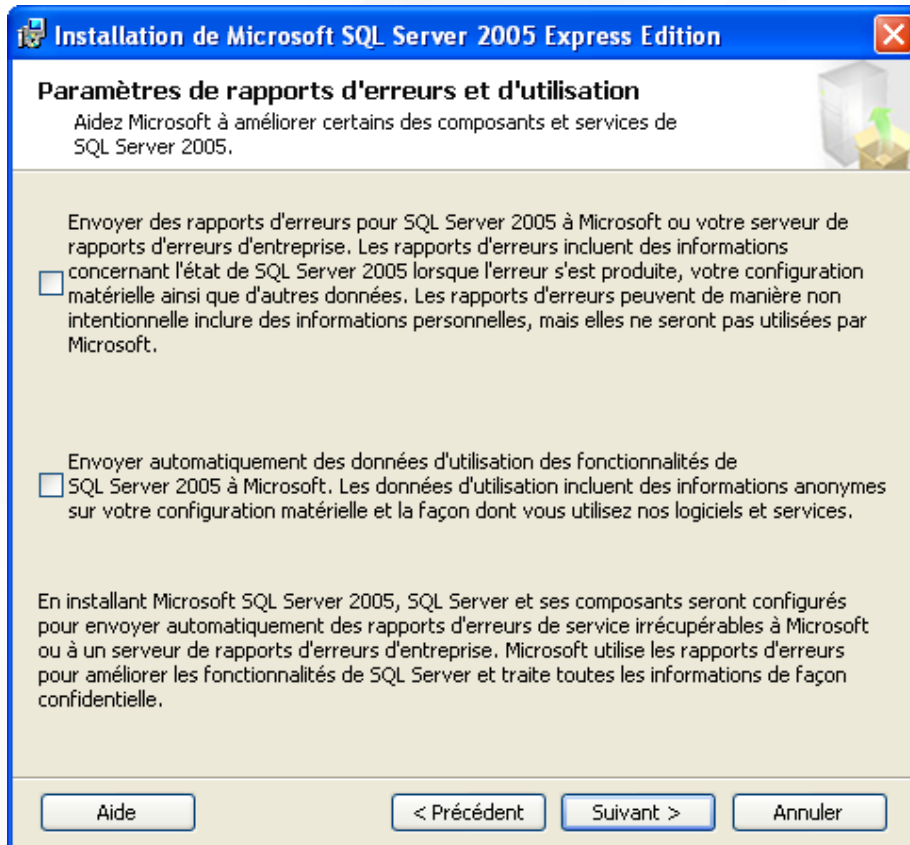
Installation de Microsoft SQL Server 2005 Express Edition

Paramètres de rapports d'erreurs et d'utilisation
Aidez Microsoft à améliorer certains des composants et services de SQL Server 2005.

Envoyer des rapports d'erreurs pour SQL Server 2005 à Microsoft ou votre serveur de rapports d'erreurs d'entreprise. Les rapports d'erreurs incluent des informations concernant l'état de SQL Server 2005 lorsque l'erreur s'est produite, votre configuration matérielle ainsi que d'autres données. Les rapports d'erreurs peuvent de manière non intentionnelle inclure des informations personnelles, mais elles ne seront pas utilisées par Microsoft.

Envoyer automatiquement des données d'utilisation des fonctionnalités de SQL Server 2005 à Microsoft. Les données d'utilisation incluent des informations anonymes sur votre configuration matérielle et la façon dont vous utilisez nos logiciels et services.

En installant Microsoft SQL Server 2005, SQL Server et ses composants seront configurés pour envoyer automatiquement des rapports d'erreurs de service irrécupérables à Microsoft ou à un serveur de rapports d'erreurs d'entreprise. Microsoft utilise les rapports d'erreurs pour améliorer les fonctionnalités de SQL Server et traite toutes les informations de façon confidentielle.

Aide
< Précédent
Suivant >
Annuler